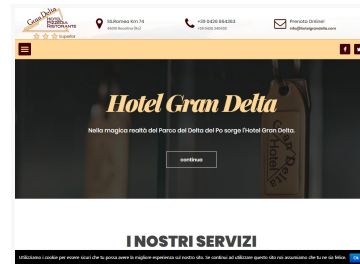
Gran Delta
HOTEL PIZZERIA RISTORANTE
Superior

SS.Romea Km 74
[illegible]

+39 0426 664363
+39 0426 345600

Prenota Online!
info@hotelgrandelta.com

Hotel Gran Delta

Nella magica realtà del Parco del Delta del Po sorge l'Hotel Gran Delta.

continua

I NOSTRI SERVIZI

Utilizziamo i cookie per essere sicuri che tu possa avere la migliore esperienza sul nostro sito. Se continui ad utilizzare questo sito noi assumiamo che tu ne sia felice.

Ok